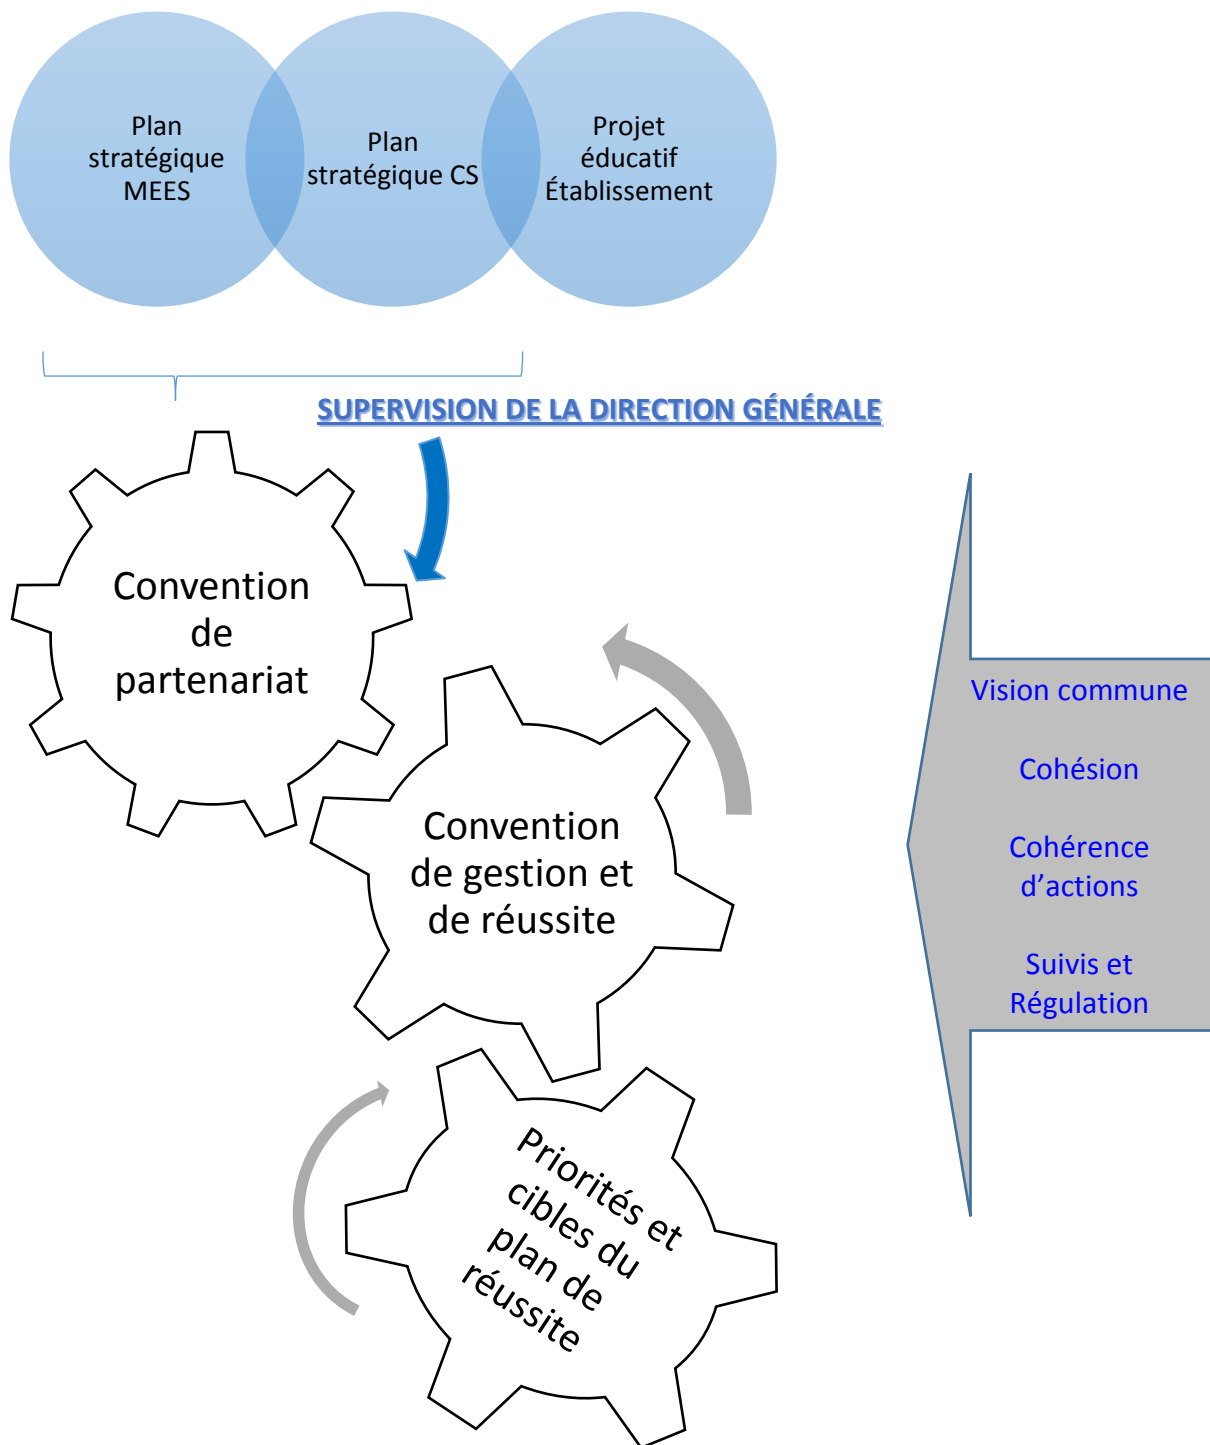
Plan stratégique MEES

Plan stratégique CS

Projet éducatif Établissement

SUPERVISION DE LA DIRECTION GÉNÉRALE

Convention de partenariat

Convention de gestion et de réussite

Priorités et cibles du plan de réussite

Vision commune

Cohésion

Cohérence d'actions

Suivis et Régulation